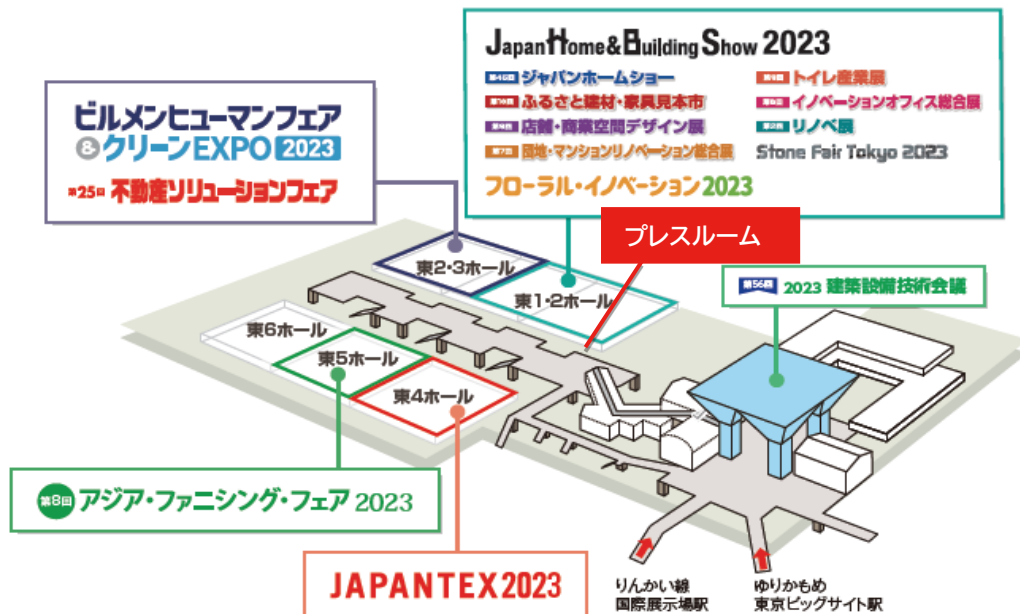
Japan Home & Building Show 2023

第46回 ジャパンホームショー
第8回 トイレ産業展
第7回 ふるさと建材・家具見本市
第5回 イノベーションオフィス総合展
第4回 店舗・商業空間デザイン展
第2回 リノベ展
第7回 団地・マンションリノベーション総合展
Stone Fair Tokyo 2023
フローラル・イノベーション2023

ビルメンヒューマンフェア
&クリーンEXPO 2023
第25回 不動産ソリューションフェア

プレスルーム

東2・3ホール
東1・2ホール
東6ホール
東5ホール
東4ホール

第56回 2023 建築設備技術会議

第8回 アジア・ファニシング・フェア 2023

JAPANTEX2023

りんかい線
国際展示場駅

ゆりかもめ
東京ビッグサイト駅